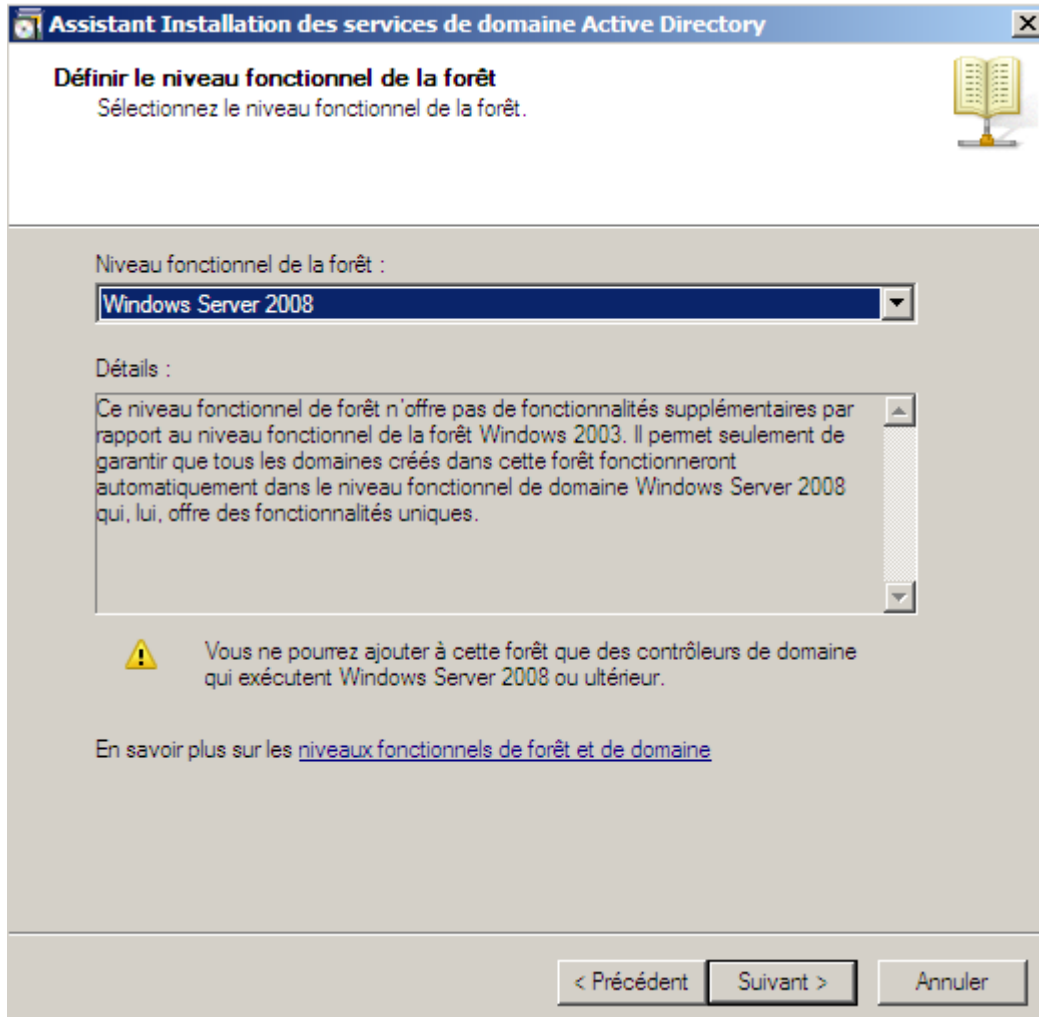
Assistant Installation des services de domaine Active Directory

Définir le niveau fonctionnel de la forêt
Sélectionnez le niveau fonctionnel de la forêt.

Niveau fonctionnel de la forêt :
Windows Server 2008

Détails :
Ce niveau fonctionnel de forêt n'offre pas de fonctionnalités supplémentaires par rapport au niveau fonctionnel de la forêt Windows 2003. Il permet seulement de garantir que tous les domaines créés dans cette forêt fonctionneront automatiquement dans le niveau fonctionnel de domaine Windows Server 2008 qui, lui, offre des fonctionnalités uniques.

Vous ne pourrez ajouter à cette forêt que des contrôleurs de domaine qui exécutent Windows Server 2008 ou ultérieur.

En savoir plus sur les niveaux fonctionnels de forêt et de domaine

< Précédent | Suivant > | Annuler